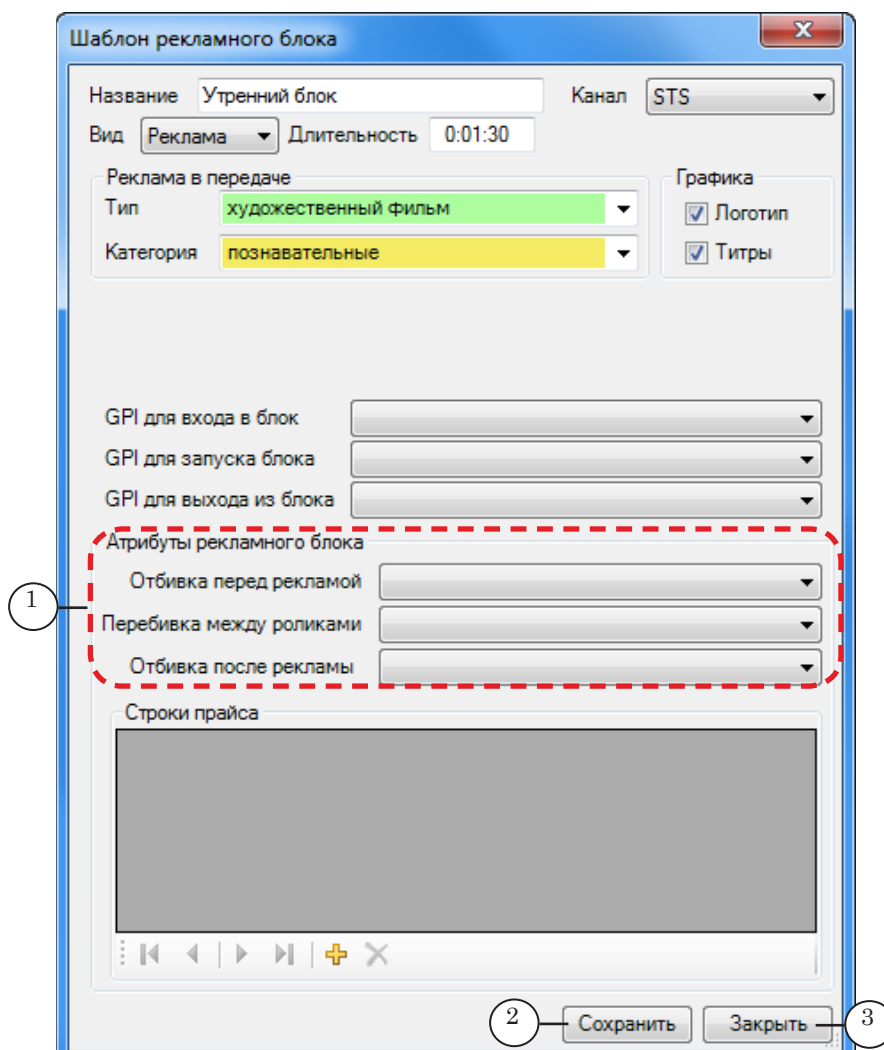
Шаблон рекламного блока

Название Утренний блок Канал STS

Вид Реклама Длительность 0:01:30

Реклама в передаче

Тип художественный фильм

Категория познавательные

Графика

Логотип

Титры

GPI для входа в блок

GPI для запуска блока

GPI для выхода из блока

Атрибуты рекламного блока

Отбивка перед рекламой

Перебивка между роликами

Отбивка после рекламы

Строки прайса

1

2

3

Сохранить

Закрыть